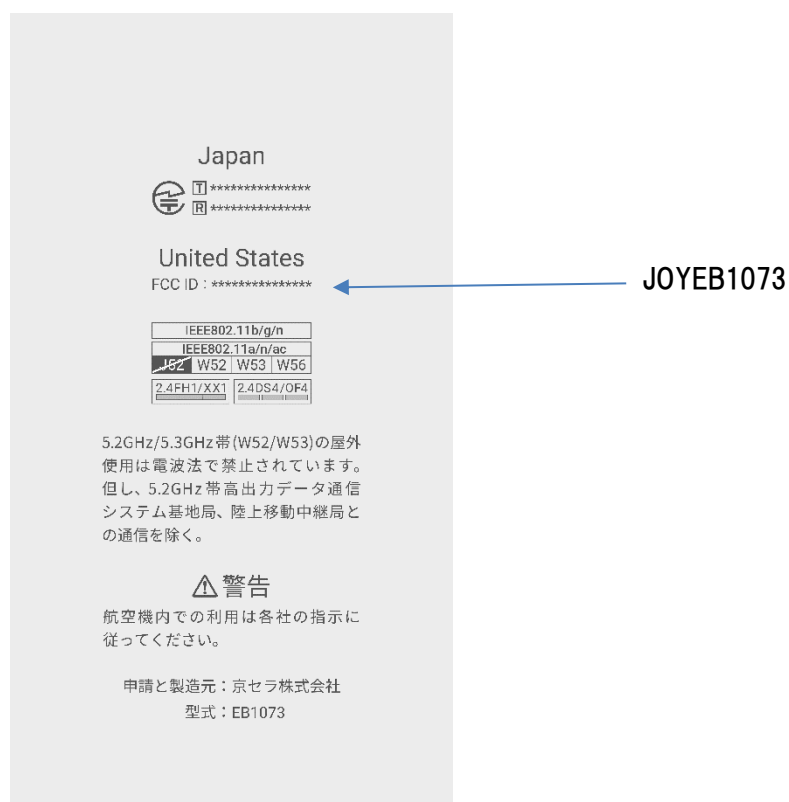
Japan

T ***************
R ***************

United States
FCC ID : ***************

JOYEB1073

| IEEE802.11b/g/n | | | |
|---|---|---|---|
| IEEE802.11a/n/ac | | | |
| J52 | W52 | W53 | W56 |

2.4FH1/XX1 2.4DS4/OF4

5.2GHz/5.3GHz帯(W52/W53)の屋外使用は電波法で禁止されています。但し、5.2GHz帯高出力データ通信システム基地局、陸上移動中継局との通信を除く。

⚠警告
航空機内での利用は各社の指示に従ってください。

申請と製造元：京セラ株式会社
型式：EB1073